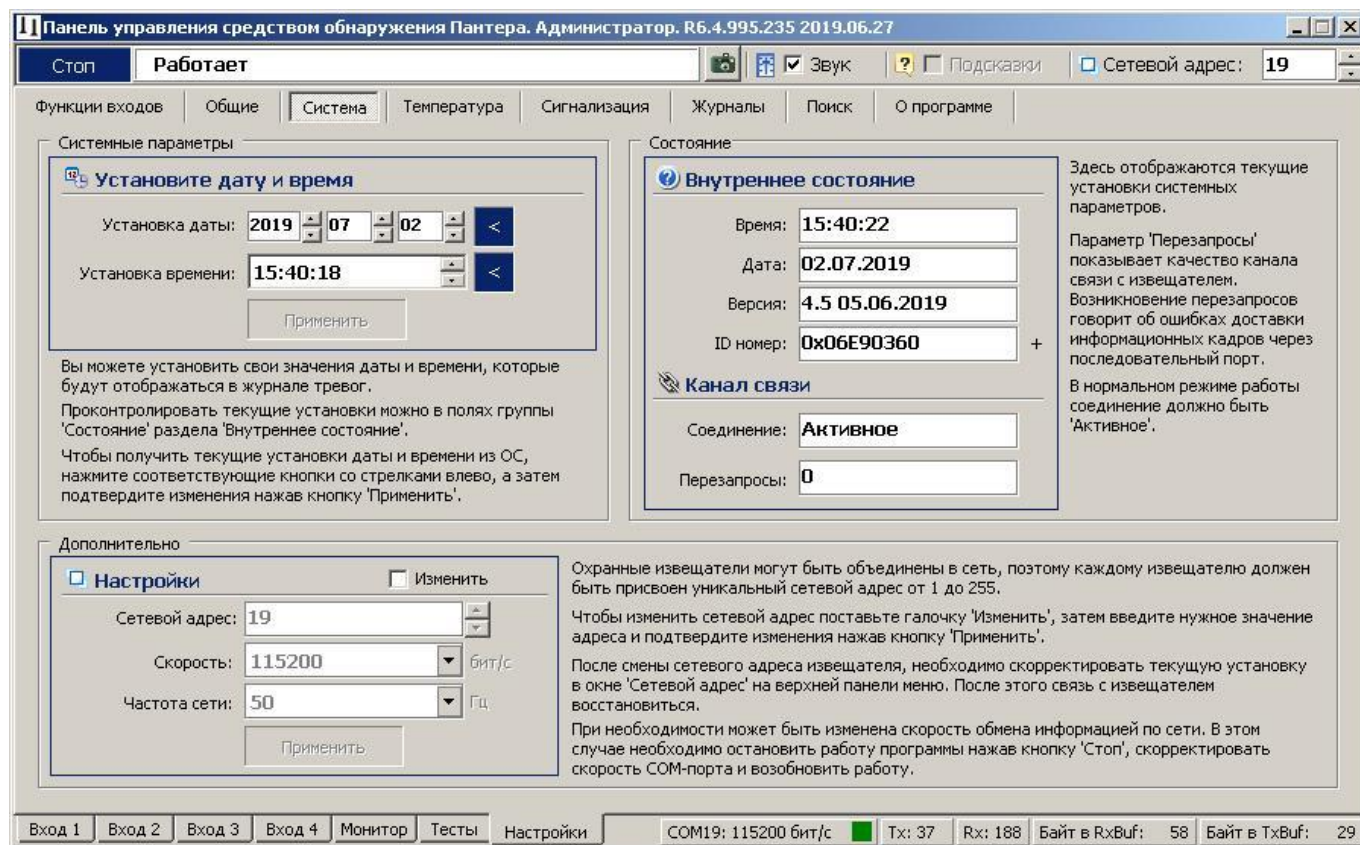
Панель управления средством обнаружения Пантера. Администратор. R6.4.995.235 2019.06.27

Стоп Работает Звук Подсказки Сетевой адрес: 19

Функции входов Общие Система Температура Сигнализация Журналы Поиск О программе

Системные параметры

Установите дату и время

Установка даты: 2019 07 02 <

Установка времени: 15:40:18 <

Применить

Вы можете установить свои значения даты и времени, которые будут отображаться в журнале тревог.

Проконтролировать текущие установки можно в полях группы 'Состояние' раздела 'Внутреннее состояние'.

Чтобы получить текущие установки даты и времени из ОС, нажмите соответствующие кнопки со стрелками влево, а затем подтвердите изменения нажав кнопку 'Применить'.

Состояние

Внутреннее состояние

Время: 15:40:22

Дата: 02.07.2019

Версия: 4.5 05.06.2019

ID номер: 0x06E90360 +

Канал связи

Соединение: Активное

Перезапросы: 0

Здесь отображаются текущие установки системных параметров.

Параметр 'Перезапросы' показывает качество канала связи с извещателем. Возникновение перезапросов говорит об ошибках доставки информационных кадров через последовательный порт.

В нормальном режиме работы соединение должно быть 'Активное'.

Дополнительно

Настройки Изменить

Сетевой адрес: 19

Скорость: 115200 бит/с

Частота сети: 50 Гц

Применить

Охранные извещатели могут быть объединены в сеть, поэтому каждому извещателю должен быть присвоен уникальный сетевой адрес от 1 до 255.

Чтобы изменить сетевой адрес поставьте галочку 'Изменить', затем введите нужное значение адреса и подтвердите изменения нажав кнопку 'Применить'.

После смены сетевого адреса извещателя, необходимо скорректировать текущую установку в окне 'Сетевой адрес' на верхней панели меню. После этого связь с извещателем восстановиться.

При необходимости может быть изменена скорость обмена информацией по сети. В этом случае необходимо остановить работу программы нажав кнопку 'Стоп', скорректировать скорость COM-порта и возобновить работу.

Вход 1 Вход 2 Вход 3 Вход 4 Монитор Тесты Настройки COM19: 115200 бит/с Tx: 37 Rx: 188 Байт в RxBuf: 58 Байт в TxBuf: 29